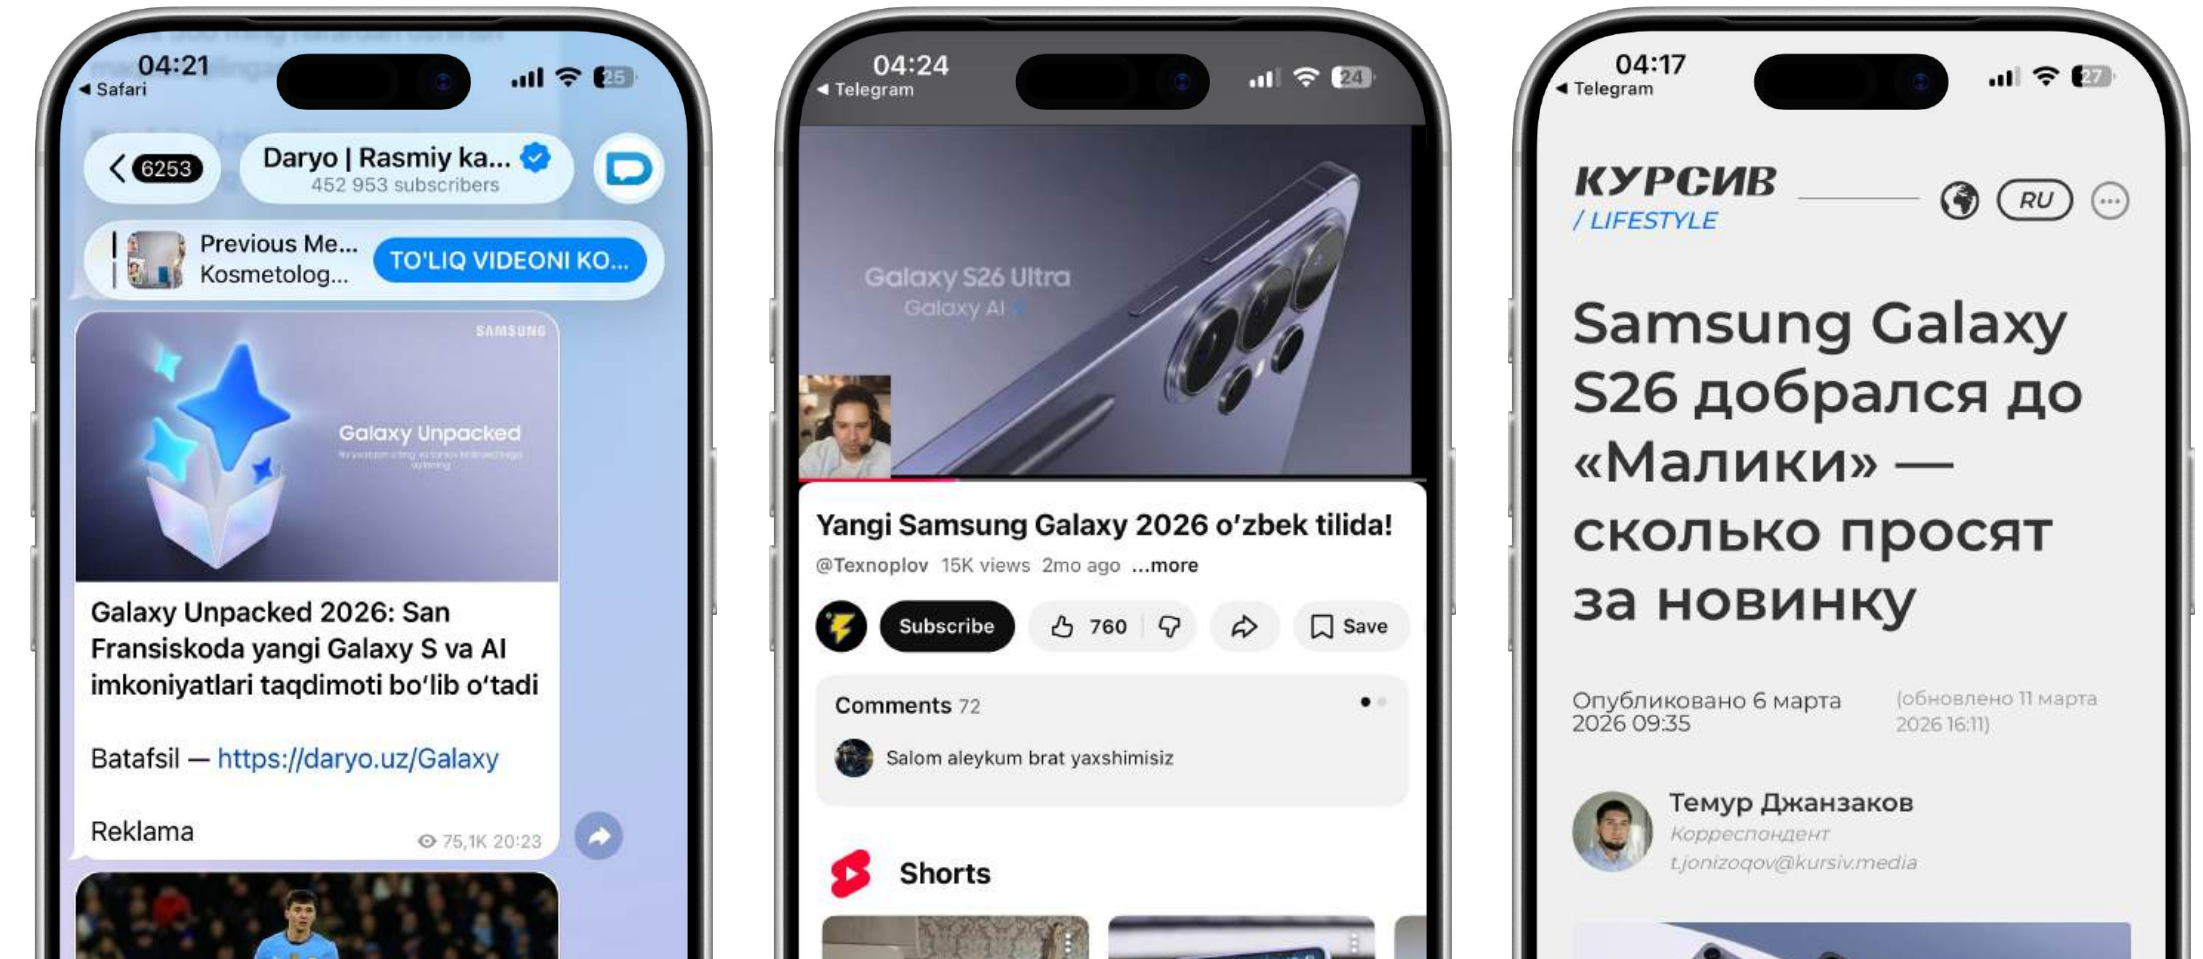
04:21
◀ Safari
25

6253
Daryo | Rasmiy ka...
452 953 subscribers

Previous Me...
Kosmetolog...
TO'LIQ VIDEONI KO...

SAMSUNG
Galaxy Unpacked

Galaxy Unpacked 2026: San Fransiskoda yangi Galaxy S va AI imkoniyatlari taqdimoti bo'lib o'tadi

Batafsil — https://daryo.uz/Galaxy

Reklama
75,1K 20:23

04:24
◀ Telegram
24

Galaxy S26 Ultra
Galaxy AI

Yangi Samsung Galaxy 2026 o'zbek tilida!
@Texnoplov 15K views 2mo ago ...more

Subscribe
760
Save

Comments 72
Salom aleykum brat yaxshimisiz

Shorts

04:17
◀ Telegram
27

КУРСИВ
/ LIFESTYLE
RU

Samsung Galaxy S26 добрался до «Малики» — сколько просят за новинку

Опубликовано 6 марта 2026 09:35
(обновлено 11 марта 2026 16:11)

Темур Джанзаков
Корреспондент
t.jonizoqov@kursiv.media